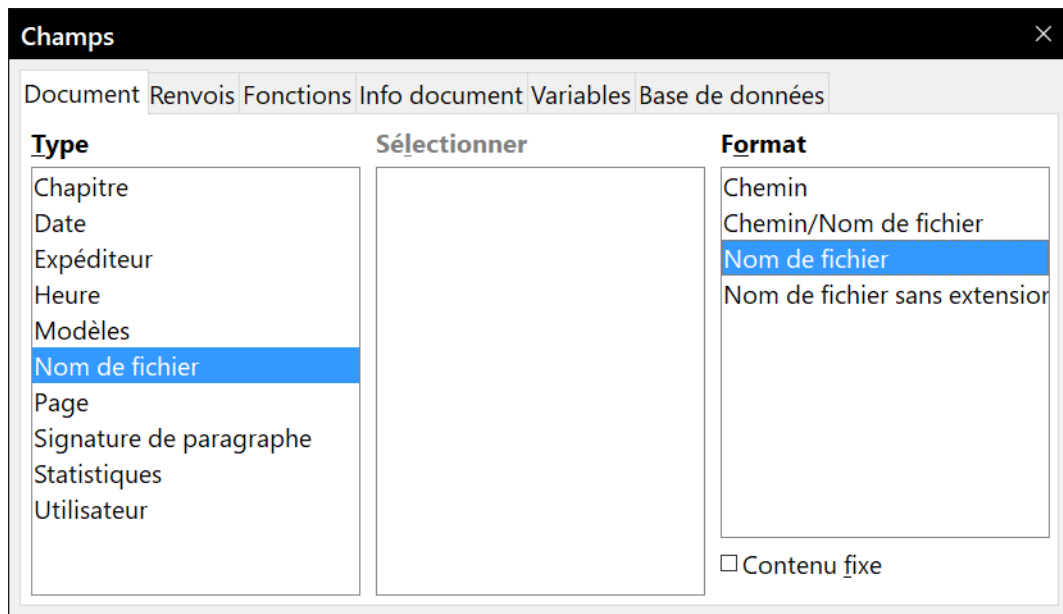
Champs

Document | Renvois | Fonctions | Info document | Variables | Base de données

Type
Chapitre
Date
Expéditeur
Heure
Modèles
Nom de fichier
Page
Signature de paragraphe
Statistiques
Utilisateur

Sélectionner

Format
Chemin
Chemin/Nom de fichier
Nom de fichier
Nom de fichier sans extensior

☐ Contenu fixe